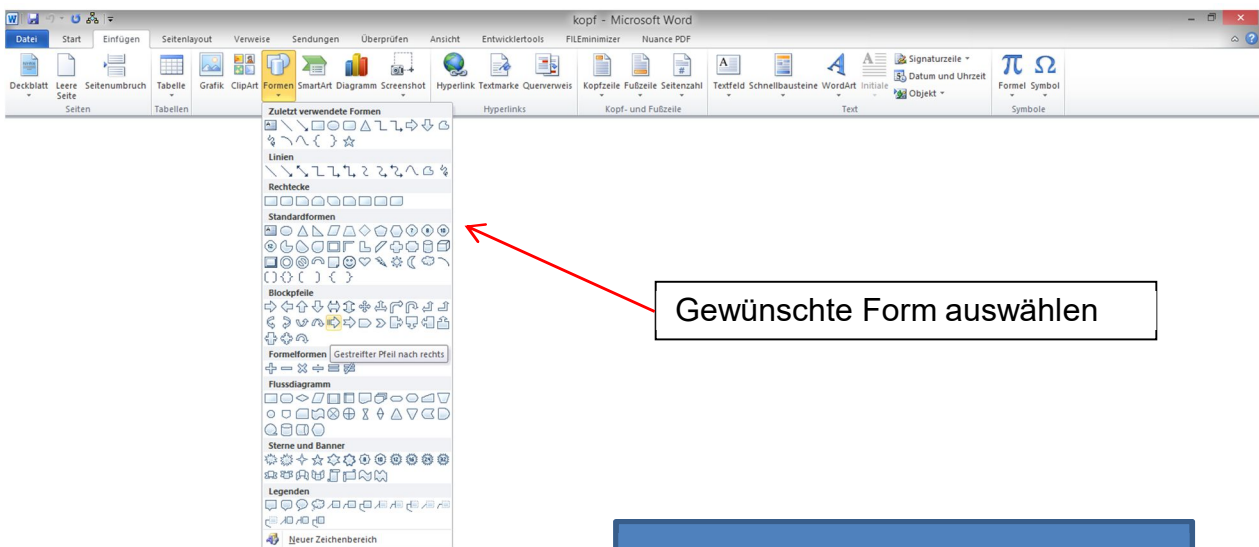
kopf - Microsoft Word

Datei Start Einfügen Seitenlayout Verweise Sendungen Überprüfen Ansicht Entwicklertools FILEminimizer Nuance PDF

Deckblatt Leere Seite Seitenumbruch
Seiten
Tabelle
Tabellen
Grafik ClipArt Formen SmartArt Diagramm Screenshot
Hyperlink Textmarke Querverweis
Hyperlinks
Kopfzeile Fußzeile Seitenzahl
Kopf- und Fußzeile
Textfeld Schnellbausteine WordArt Initiale
Signaturzeile
Datum und Uhrzeit
Objekt
Text
Formel Symbol
Symbole

Zuletzt verwendete Formen
Linien
Rechtecke
Standardformen
Blockpfeile
Gestreifter Pfeil nach rechts
Formelformen
Flussdiagramm
Sterne und Banner
Legenden
Neuer Zeichenbereich

Gewünschte Form auswählen